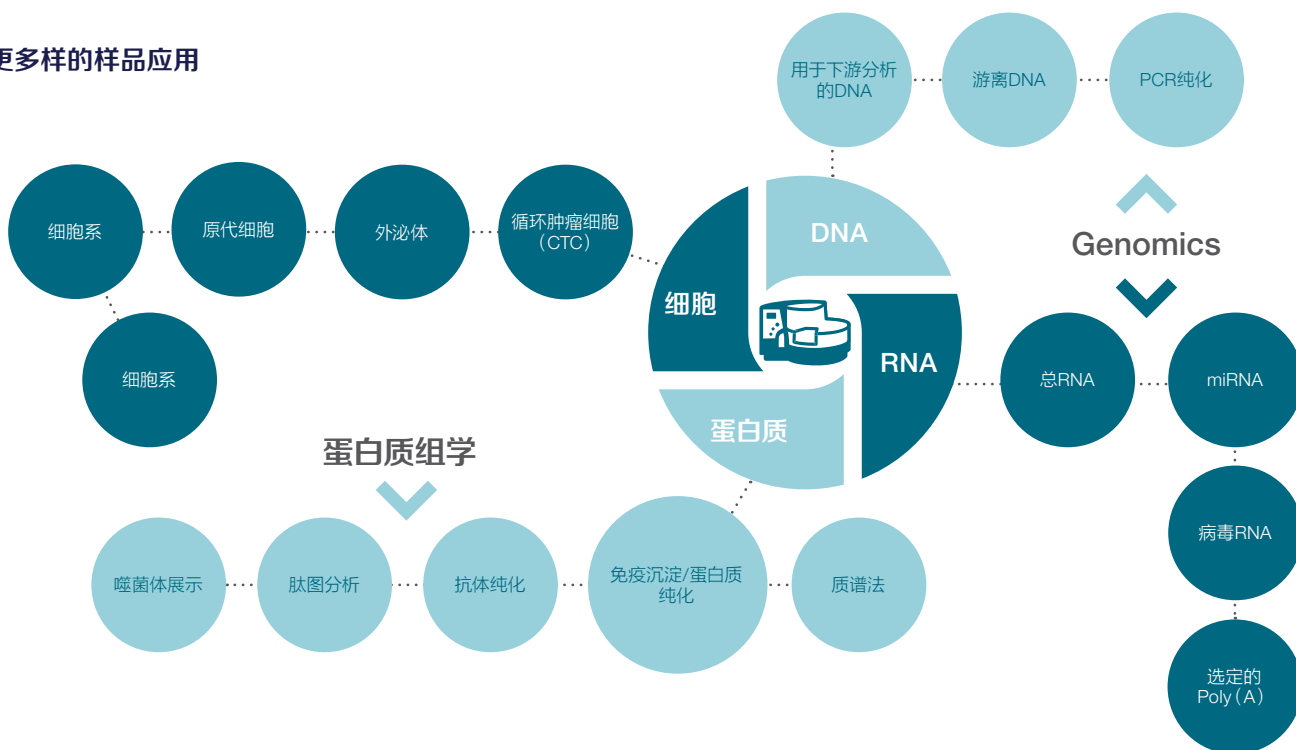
更多样的样品应用

用于下游分析的DNA

游离DNA

PCR纯化

Genomics

细胞系

原代细胞

外泌体

循环肿瘤细胞（CTC）

细胞系

DNA

细胞

RNA

蛋白质

总RNA

miRNA

病毒RNA

选定的Poly（A）

蛋白质组学

噬菌体展示

肽图分析

抗体纯化

免疫沉淀/蛋白质纯化

质谱法